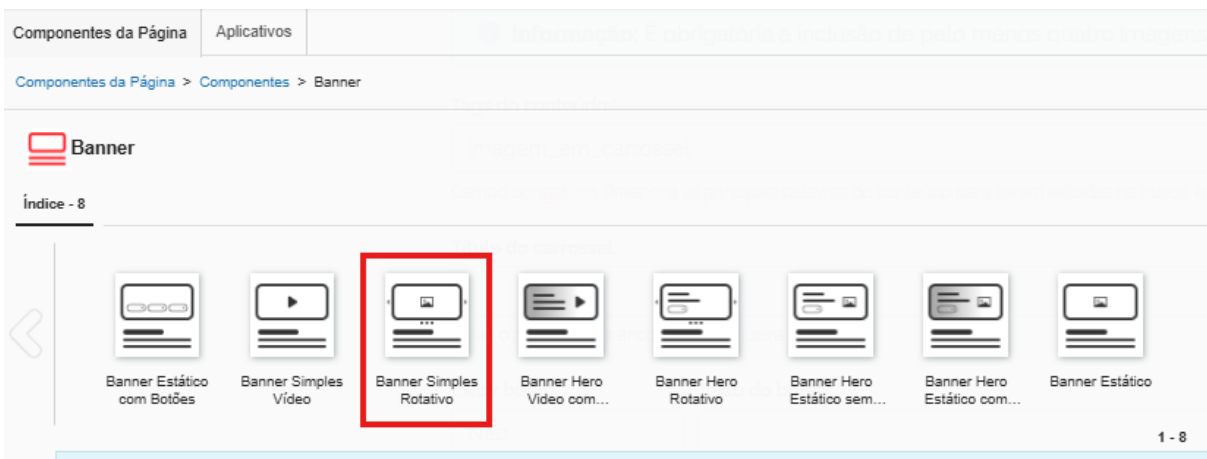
Componentes da Página Aplicativos

Componentes da Página > Componentes > Banner

Banner

Índice - 8

Banner Estático com Botões

Banner Simples Vídeo

Banner Simples Rotativo

Banner Hero Vídeo com...

Banner Hero Rotativo

Banner Hero Estático sem...

Banner Hero Estático com...

Banner Estático

1 - 8